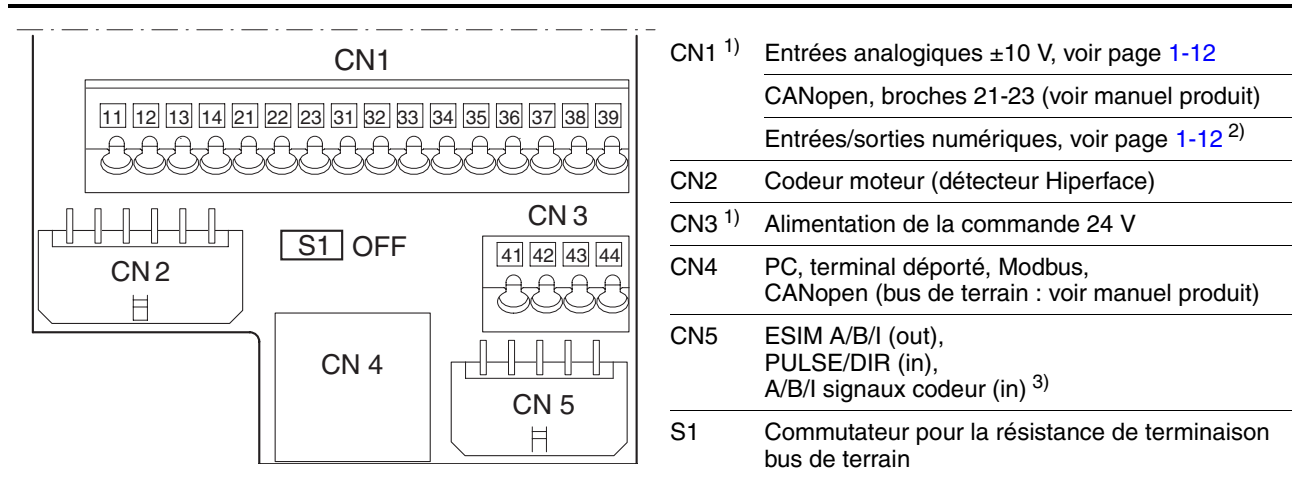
CN1

11 12 13 14 21 22 23 31 32 33 34 35 36 37 38 39

CN 3

S1 OFF

41 42 43 44

CN 2

CN 4

CN 5

| | |
|---|---|
| CN1 $^{1)}$ | Entrées analogiques ±10 V, voir page 1-12 |
| | CANopen, broches 21-23 (voir manuel produit) |
| | Entrées/sorties numériques, voir page 1-12 $^{2)}$ |
| CN2 | Codeur moteur (détecteur Hiperface) |
| CN3 $^{1)}$ | Alimentation de la commande 24 V |
| CN4 | PC, terminal déporté, Modbus, CANopen (bus de terrain : voir manuel produit) |
| CN5 | ESIM A/B/I (out), PULSE/DIR (in), A/B/I signaux codeur (in) $^{3)}$ |
| S1 | Commutateur pour la résistance de terminaison bus de terrain |